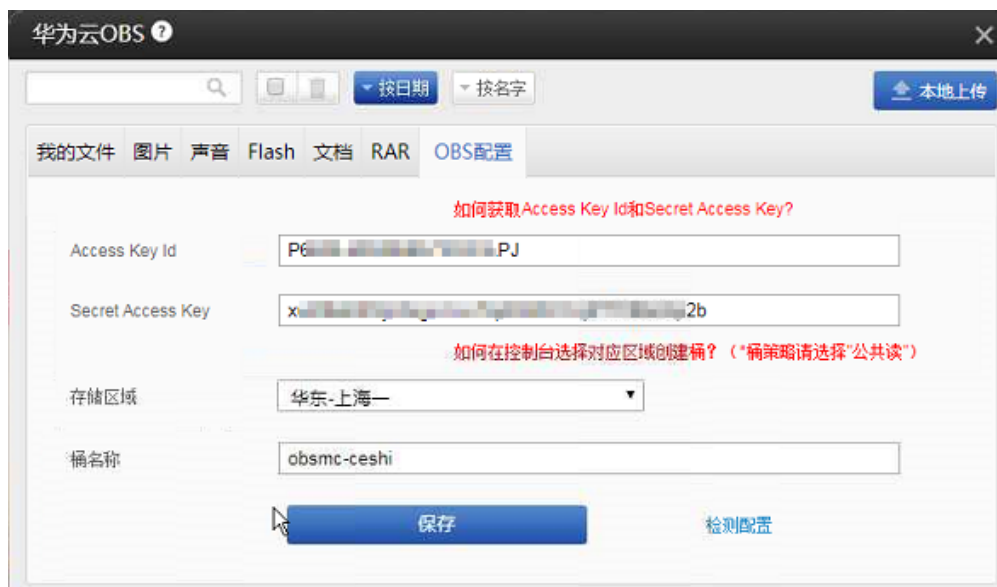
华为云OBS

按日期 按名字 本地上传

我的文件 图片 声音 Flash 文档 RAR OBS配置

如何获取Access Key Id和Secret Access Key?

Access Key Id P6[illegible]PJ

Secret Access Key x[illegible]2b

如何在控制台选择对应区域创建桶？（"桶策略请选择"公共读"）

存储区域 华东-上海一

桶名称 obsmc-ceshi

保存 检测配置